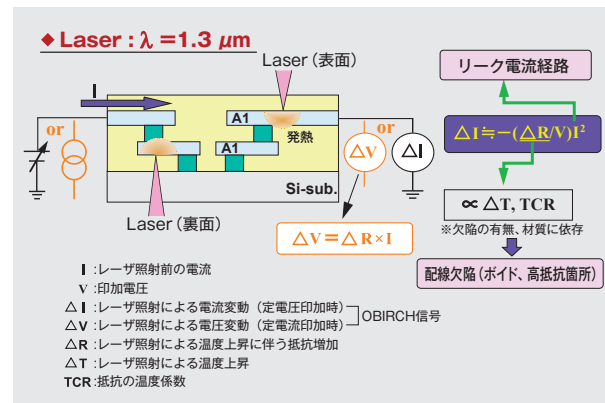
◆ Laser : $\lambda$ =1.3 $\mu$m

Laser（表面）

I

or

A1

発熱

A1

or

△V

△I

Si-sub.

Laser（裏面）

△V = △ R×I

リーク電流経路

△I ≒ −(△R/V)I$^2$

∝ △T, TCR

※欠陥の有無、材質に依存

配線欠陥（ボイド、高抵抗箇所）

I :レーザ照射前の電流
V :印加電圧
△I :レーザ照射による電流変動（定電圧印加時）
△V :レーザ照射による電圧変動（定電流印加時）
OBIRCH信号
△R :レーザ照射による温度上昇に伴う抵抗増加
△T :レーザ照射による温度上昇
TCR :抵抗の温度係数